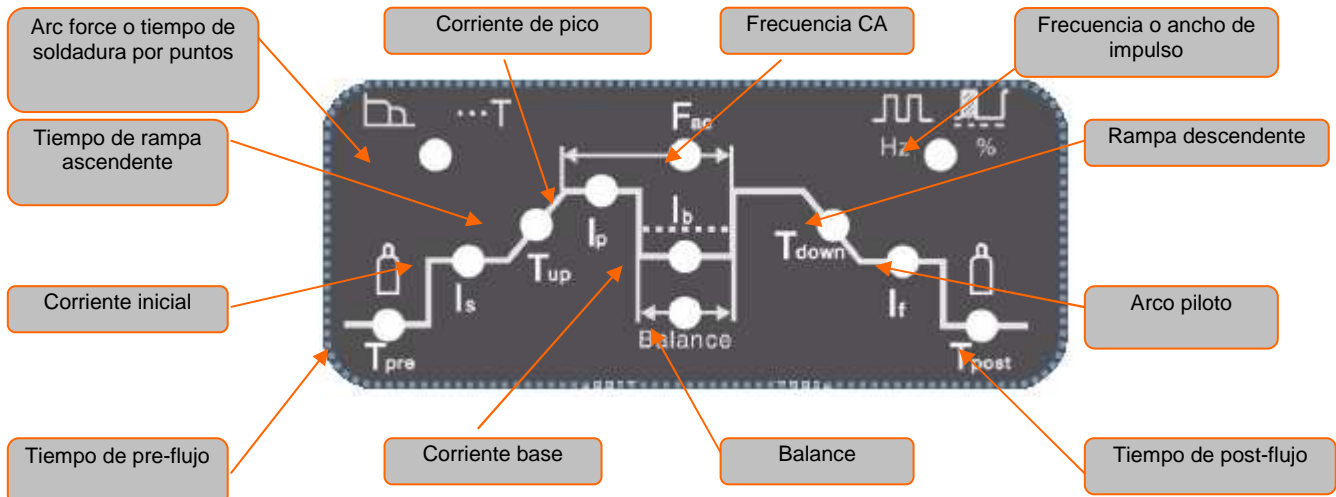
Arc force o tiempo de soldadura por puntos

Corriente de pico

Frecuencia CA

Frecuencia o ancho de impulso

Tiempo de rampa ascendente

Rampa descendente

Corriente inicial

Arco piloto

Tiempo de pre-flujo

Corriente base

Balance

Tiempo de post-flujo

…T

$F_{ac}$

Hz

%

$I_p$

$I_b$

$T_{up}$

$I_s$

$T_{down}$

$I_f$

$T_{pre}$

Balance

$T_{post}$